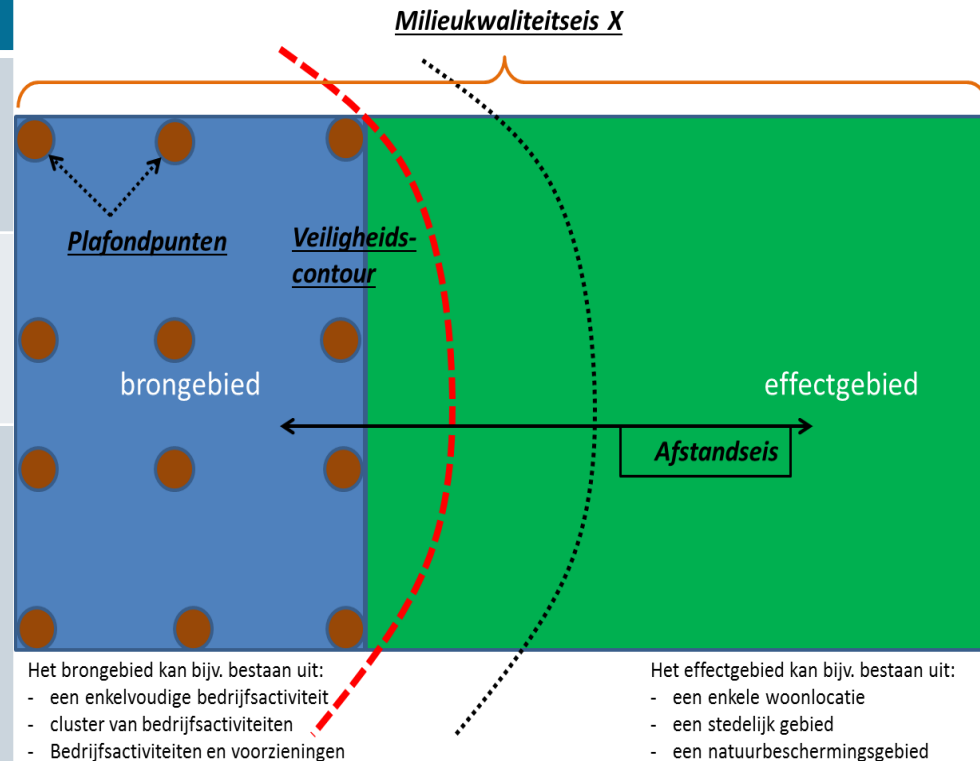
Milieukwaliteitseis X

Plafondpunten

Veiligheids-contour

brongebied

effectgebied

Afstandseis

Het brongebied kan bijv. bestaan uit:
- een enkelvoudige bedrijfsactiviteit
- cluster van bedrijfsactiviteiten
- Bedrijfsactiviteiten en voorzieningen

Het effectgebied kan bijv. bestaan uit:
- een enkele woonlocatie
- een stedelijk gebied
- een natuurbeschermingsgebied